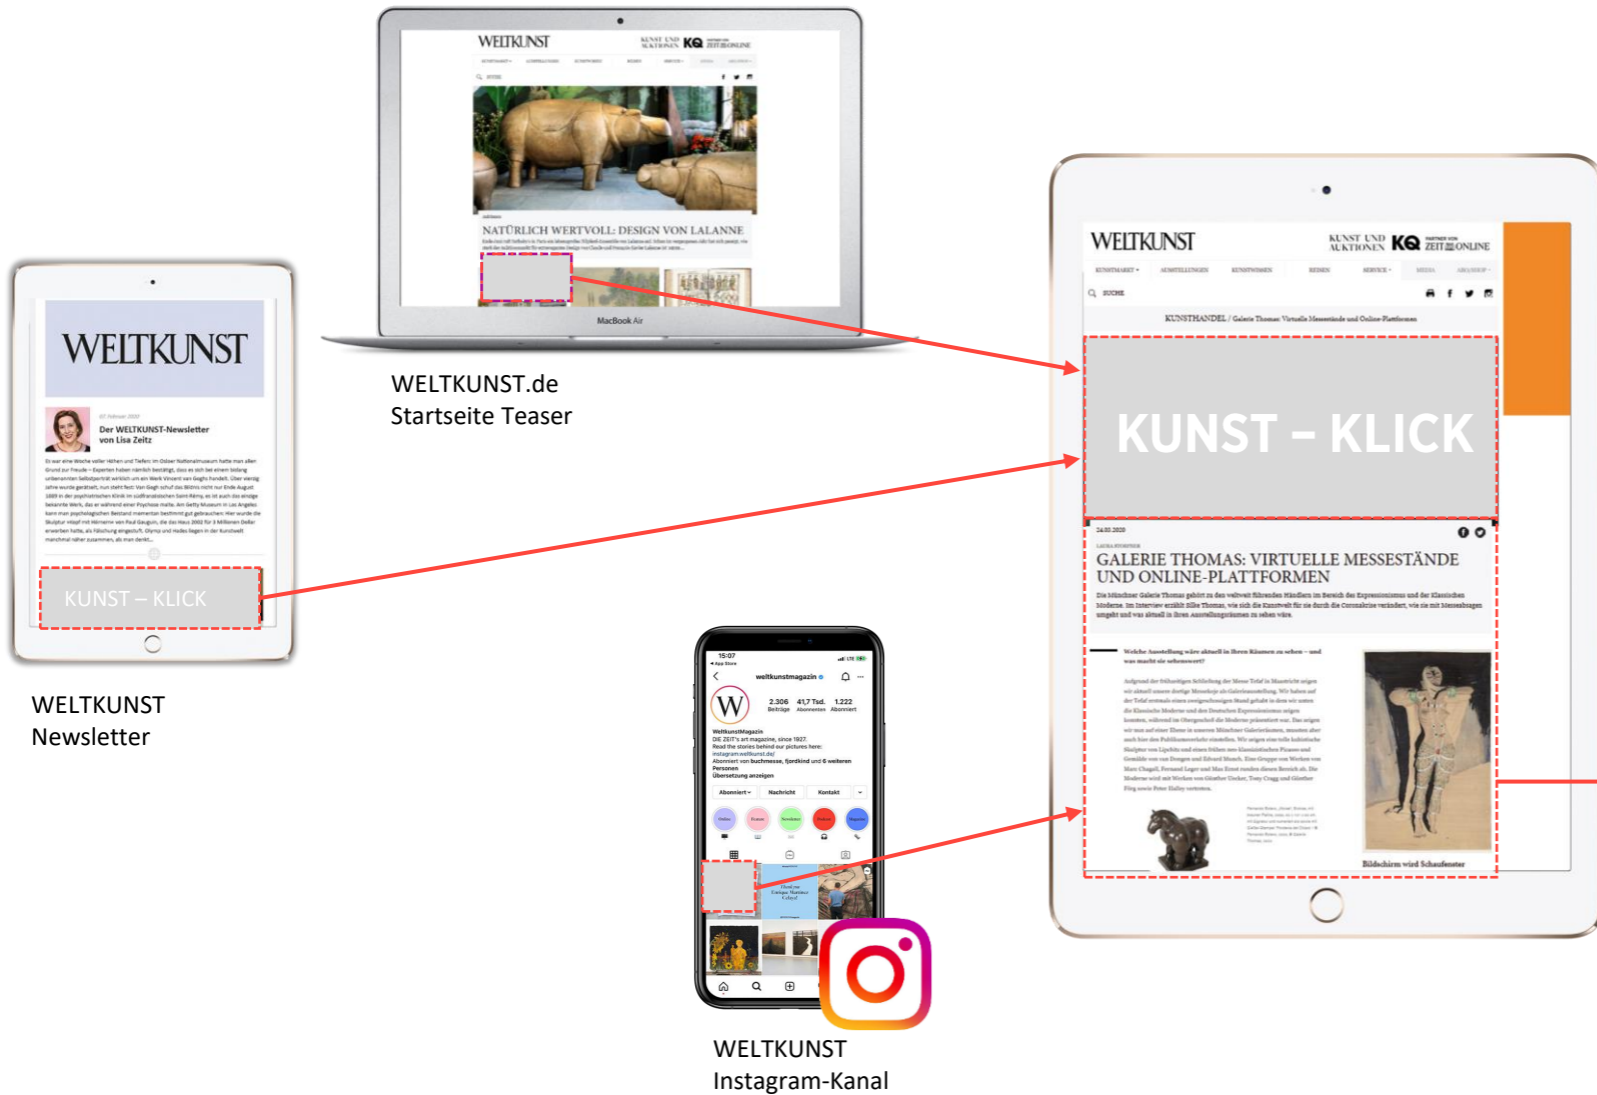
WELTKUNST

KUNST UND AUKTIONEN KQ ZEIT ONLINE

NATÜRLICH WERTVOLL: DESIGN VON LALANNE

MacBook Air

WELTKUNST.de
Startseite Teaser

WELTKUNST

Der WELTKUNST-Newsletter von Lisa Zeitz

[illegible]

KUNST – KLICK

WELTKUNST
Newsletter

WELTKUNST

KUNST UND AUKTIONEN KQ ZEIT ONLINE

SUCHE

KUNSTHANDEL / Galerie Thomas: Virtuelle Messestände und Online-Plattformen

KUNST – KLICK

GALERIE THOMAS: VIRTUELLE MESSESTÄNDE UND ONLINE-PLATTFORMEN

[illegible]

Welche Ausstellung wäre aktuell in Ihren Räumen zu sehen – und was macht sie sehenswert?

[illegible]

Bildschirm wird Schaufenster

15:07
weltkunstmagazin
2.306 Beiträge
41,7 Tsd. Abonnenten
1.222 Abonniert
WeltkunstMagazin
DIE ZEIT's art magazine, since 1927.
Read the stories behind our pictures here:
instagram.weltkunst.de/
Abonniert von buchmesse, fjordkind und 6 weiteren Personen
Übersetzung anzeigen
Abonniert
Nachricht
Kontakt

WELTKUNST
Instagram-Kanal